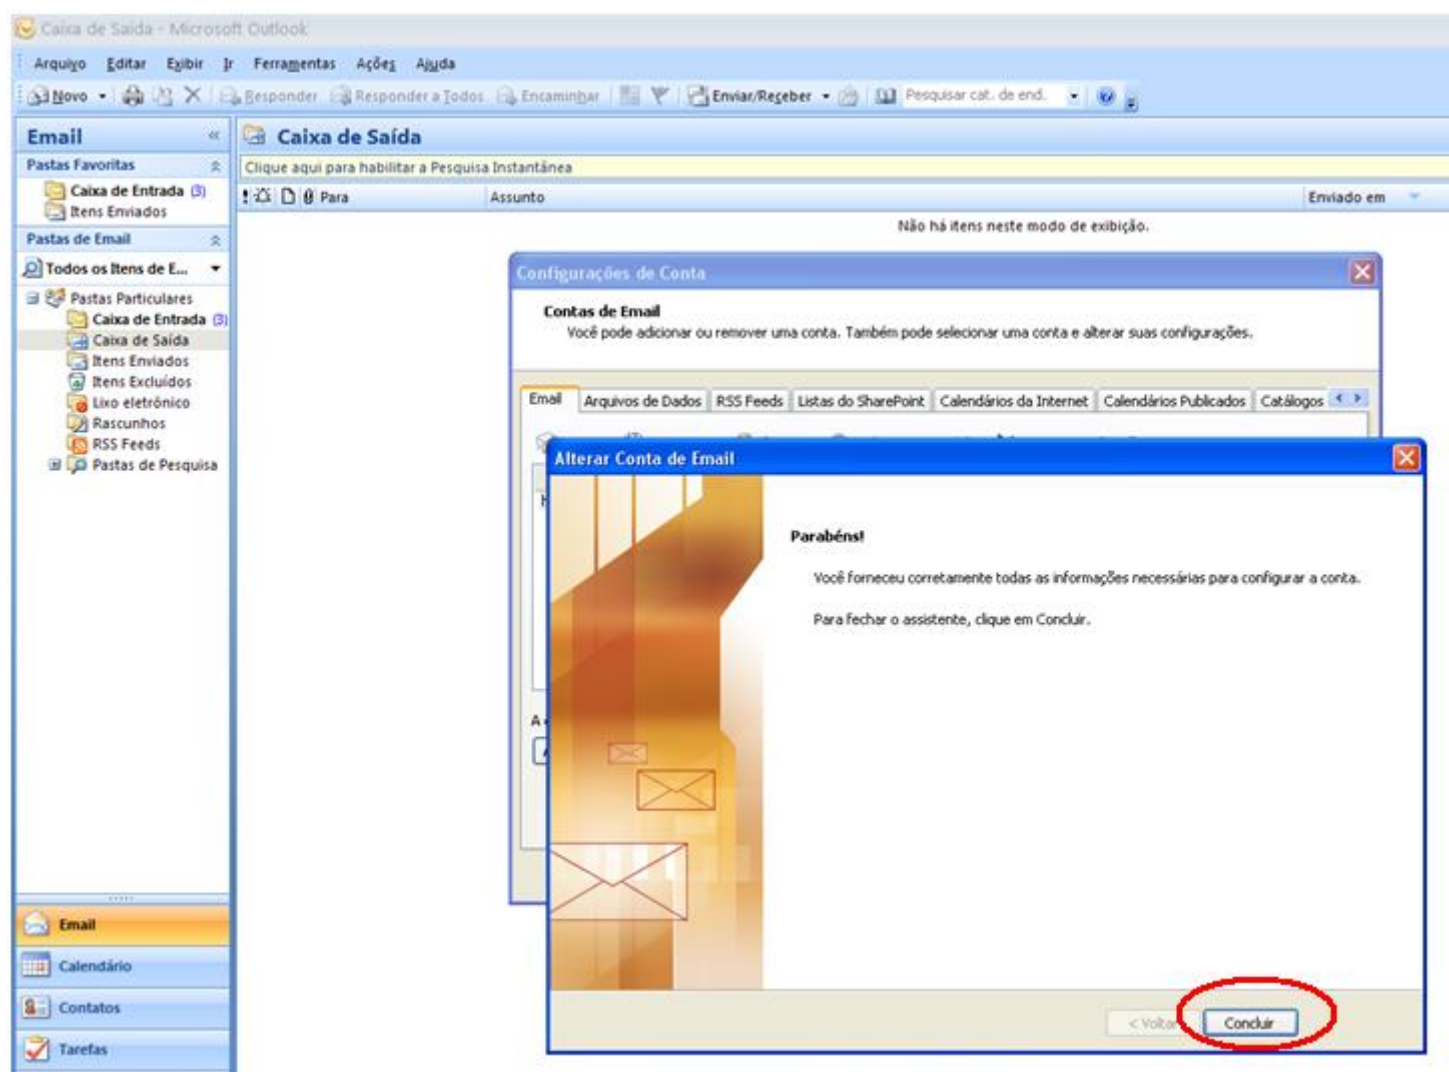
Caixa de Saída - Microsoft Outlook

Arquivo Editar Exibir Ir Ferramentas Ações Ajuda

Novo Responder Responder a Todos Encaminhar Enviar/Receber Pesquisar cat. de end.

Email
Pastas Favoritas
Caixa de Entrada (3)
Itens Enviados
Pastas de Email
Todos os Itens de E...
Pastas Particulares
Caixa de Entrada (3)
Caixa de Saída
Itens Enviados
Itens Excluídos
Lixo eletrônico
Rascunhos
RSS Feeds
Pastas de Pesquisa

Email
Calendário
Contatos
Tarefas

Caixa de Saída
Clique aqui para habilitar a Pesquisa Instantânea
Para Assunto Enviado em
Não há itens neste modo de exibição.

Configurações de Conta
Contas de Email
Você pode adicionar ou remover uma conta. Também pode selecionar uma conta e alterar suas configurações.
Email | Arquivos de Dados | RSS Feeds | Listas do SharePoint | Calendários da Internet | Calendários Publicados | Catálogos

Alterar Conta de Email
Parabéns!
Você forneceu corretamente todas as informações necessárias para configurar a conta.
Para fechar o assistente, clique em Concluir.

< Voltar Concluir